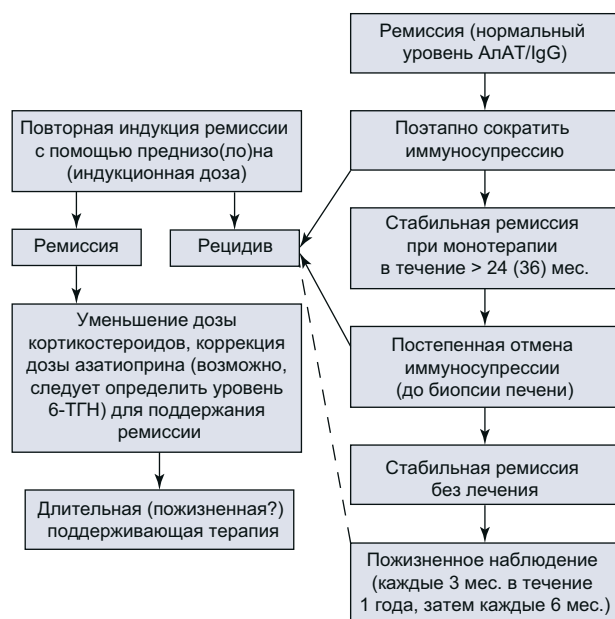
Ремиссия (нормальный уровень АлАТ/IgG)

Поэтапно сократить иммуносупрессию

Стабильная ремиссия при монотерапии в течение > 24 (36) мес.

Постепенная отмена иммуносупрессии (до биопсии печени)

Стабильная ремиссия без лечения

Пожизненное наблюдение (каждые 3 мес. в течение 1 года, затем каждые 6 мес.)

Повторная индукция ремиссии с помощью преднизо(ло)на (индукционная доза)

Ремиссия

Рецидив

Уменьшение дозы кортикостероидов, коррекция дозы азатиоприна (возможно, следует определить уровень 6-ТГН) для поддержания ремиссии

Длительная (пожизненная?) поддерживающая терапия